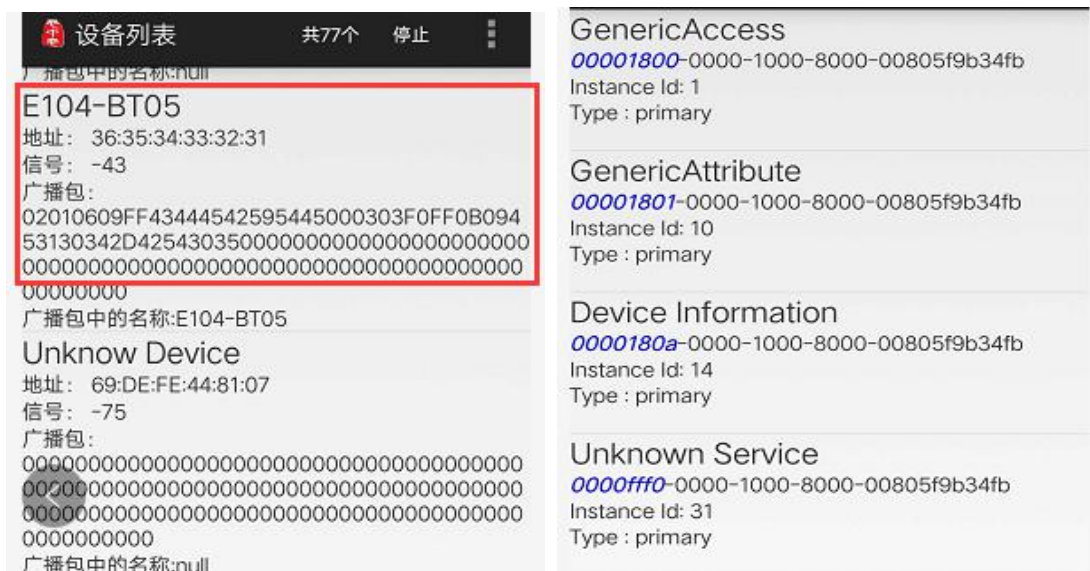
设备列表 共77个 停止

广播包中的名称:null

E104-BT05
地址: 36:35:34:33:32:31
信号: -43
广播包:
02010609FF43444542595445000303F0FF0B09453130342D4254303500000000000000000000000000000000000000000000000000000000000000000000000000
广播包中的名称:E104-BT05

Unknow Device
地址: 69:DE:FE:44:81:07
信号: -75
广播包:
0000000000000000000000000000000000000000000000000000000000000000000000000000000000000000000000000000000000000000000000000
广播包中的名称:null

GenericAccess
00001800-0000-1000-8000-00805f9b34fb
Instance Id: 1
Type : primary

GenericAttribute
00001801-0000-1000-8000-00805f9b34fb
Instance Id: 10
Type : primary

Device Information
0000180a-0000-1000-8000-00805f9b34fb
Instance Id: 14
Type : primary

Unknown Service
0000fff0-0000-1000-8000-00805f9b34fb
Instance Id: 31
Type : primary